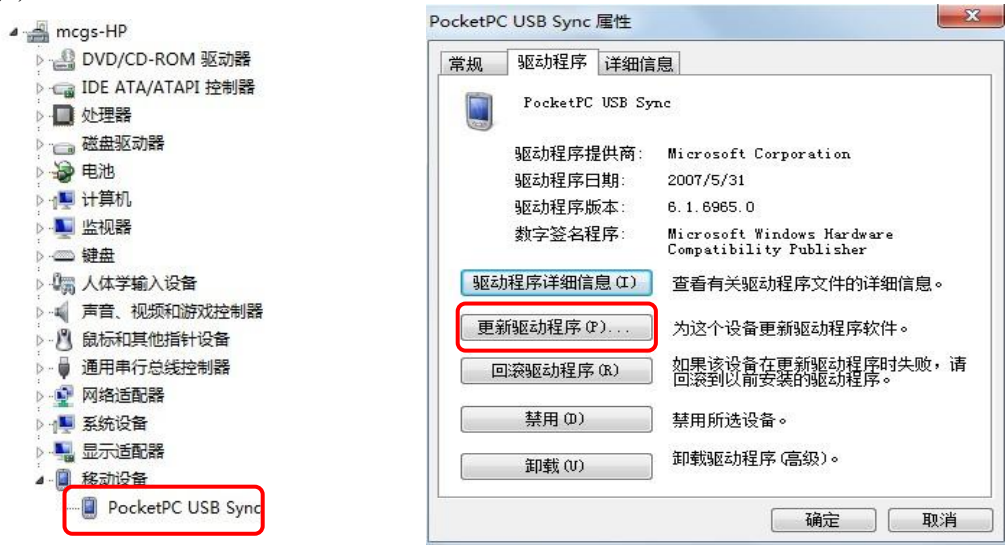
mcgs-HP
DVD/CD-ROM 驱动器
IDE ATA/ATAPI 控制器
处理器
磁盘驱动器
电池
计算机
监视器
键盘
人体学输入设备
声音、视频和游戏控制器
鼠标和其他指针设备
通用串行总线控制器
网络适配器
系统设备
显示适配器
移动设备
PocketPC USB Sync

PocketPC USB Sync 属性
x
常规
驱动程序
详细信息

PocketPC USB Sync

驱动程序提供商: Microsoft Corporation
驱动程序日期: 2007/5/31
驱动程序版本: 6.1.6965.0
数字签名程序: Microsoft Windows Hardware Compatibility Publisher

驱动程序详细信息 (I)
查看有关驱动程序文件的详细信息。
更新驱动程序 (P)...
为这个设备更新驱动程序软件。
回滚驱动程序 (R)
如果该设备在更新驱动程序时失败，请回滚到以前安装的驱动程序。
禁用 (D)
禁用所选设备。
卸载 (U)
卸载驱动程序 (高级)。
确定
取消